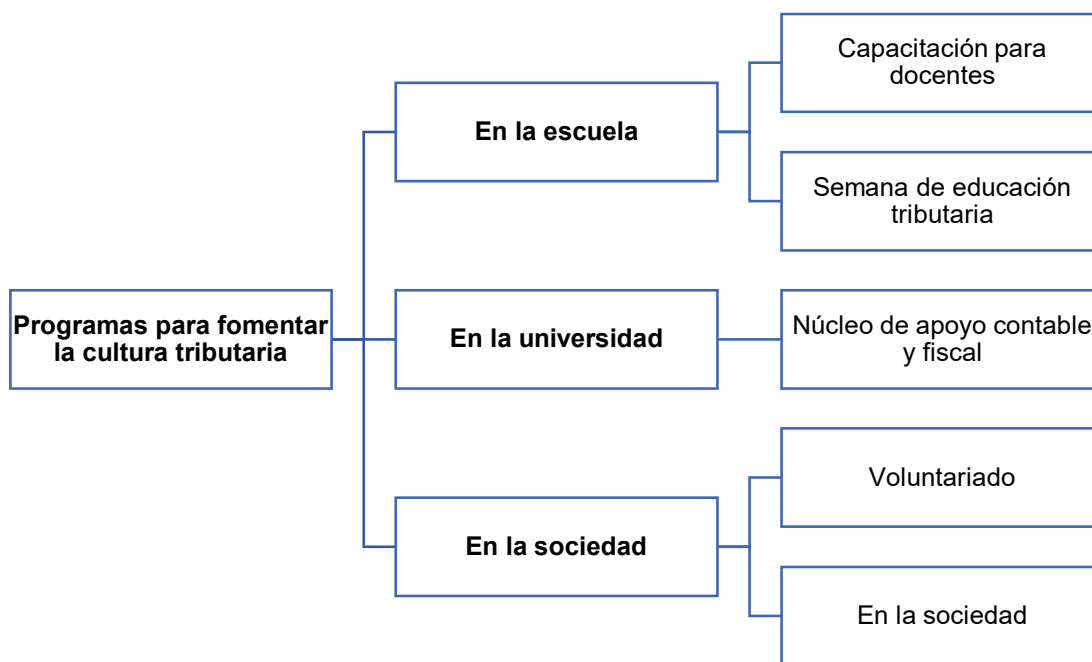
Programas para fomentar la cultura tributaria

En la escuela

Capacitación para docentes

Semana de educación tributaria

En la universidad

Núcleo de apoyo contable y fiscal

En la sociedad

Voluntariado

En la sociedad